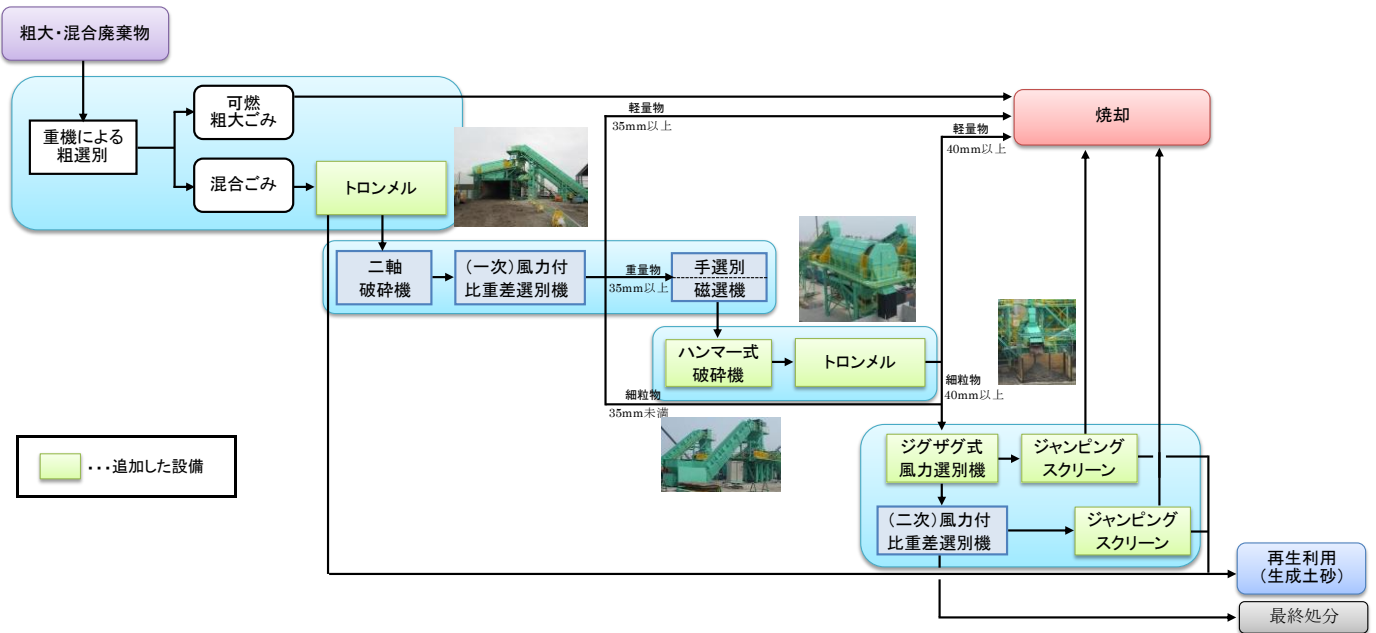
粗大・混合廃棄物

重機による粗選別

可燃粗大ごみ

混合ごみ

トロンメル

焼却

軽量物
35mm以上

軽量物
40mm以上

二軸破砕機

(一次)風力付比重差選別機

重量物
35mm以上

手選別
磁選機

ハンマー式破砕機

トロンメル

細粒物
35mm未満

細粒物
40mm以上

ジグザグ式風力選別機

ジャンピングスクリーン

(二次)風力付比重差選別機

ジャンピングスクリーン

・・・追加した設備

再生利用
(生成土砂)

最終処分